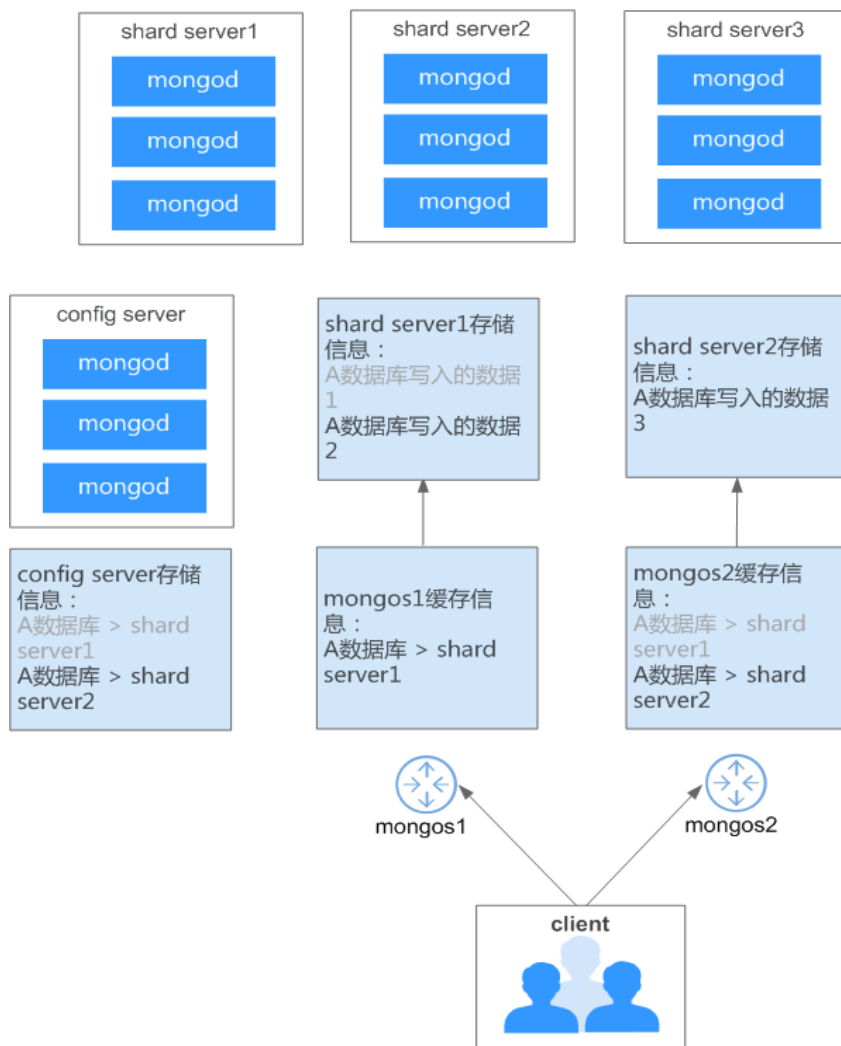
shard server1
mongod
mongod
mongod

shard server2
mongod
mongod
mongod

shard server3
mongod
mongod
mongod

config server
mongod
mongod
mongod

shard server1存储信息：
A数据库写入的数据1
A数据库写入的数据2

shard server2存储信息：
A数据库写入的数据3

config server存储信息：
A数据库 > shard server1
A数据库 > shard server2

mongos1缓存信息：
A数据库 > shard server1

mongos2缓存信息：
A数据库 > shard server1
A数据库 > shard server2

mongos1
mongos2

client